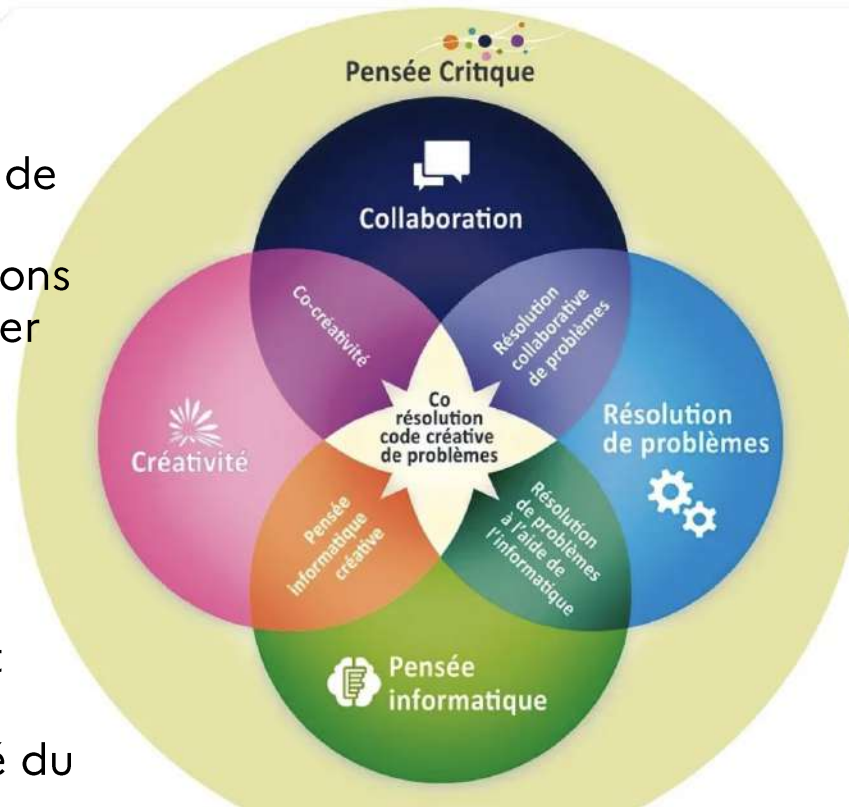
de

ons
er

é du

Pensée Critique

Collaboration

Co-créativité

Résolution collaborative de problèmes

Créativité

Co résolution code créative de problèmes

Résolution de problèmes

Pensée informatique créative

Résolution de problèmes à l'aide de l'informatique

Pensée informatique